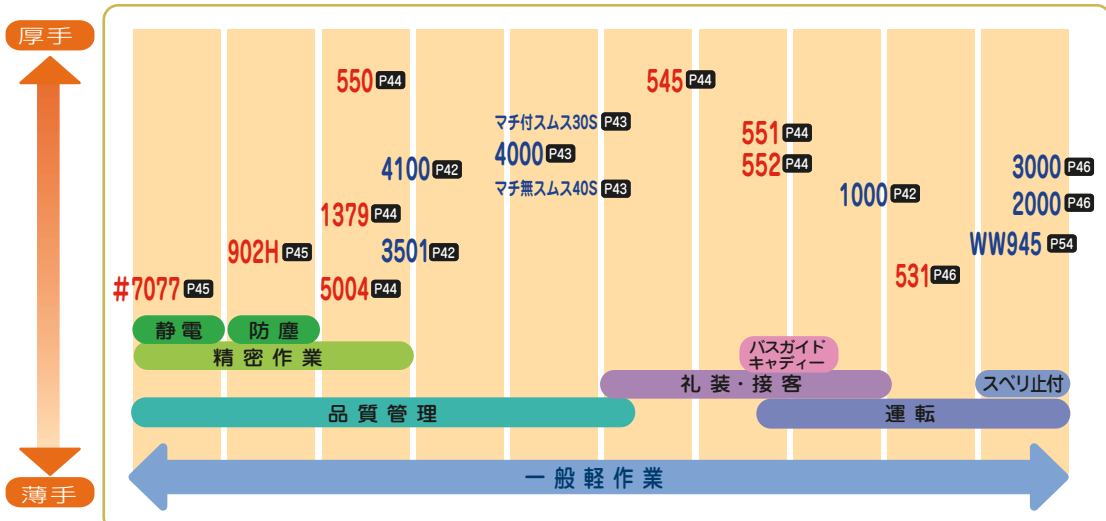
厚手

550 P44
545 P44
マチ付スムス30S P43
4000 P43
マチ無スムス40S P43
551 P44
552 P44
4100 P42
3000 P46
1000 P42
2000 P46
1379 P44
902H P45
3501 P42
WW945 P54
531 P46
#7077 P45
5004 P44

静電
防塵
精密作業
バスガイド キャディー
礼装・接客
スベリ止付
品質管理
運転
一般軽作業

薄手